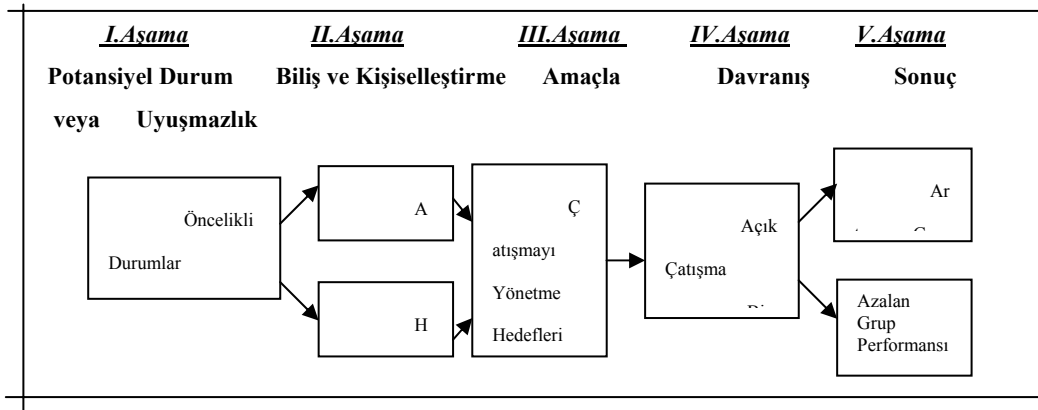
I.Aşama II.Aşama III.Aşama IV.Aşama V.Aşama

Potansiyel Durum Biliş ve Kişiselleştirme Amaçla Davranış Sonuç

veya Uyuşmazlık

Öncelikli Durumlar

A

H

Ç atışmayı Yönetme Hedefleri

Açık Çatışma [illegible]

Ar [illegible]

Azalan Grup Performansı